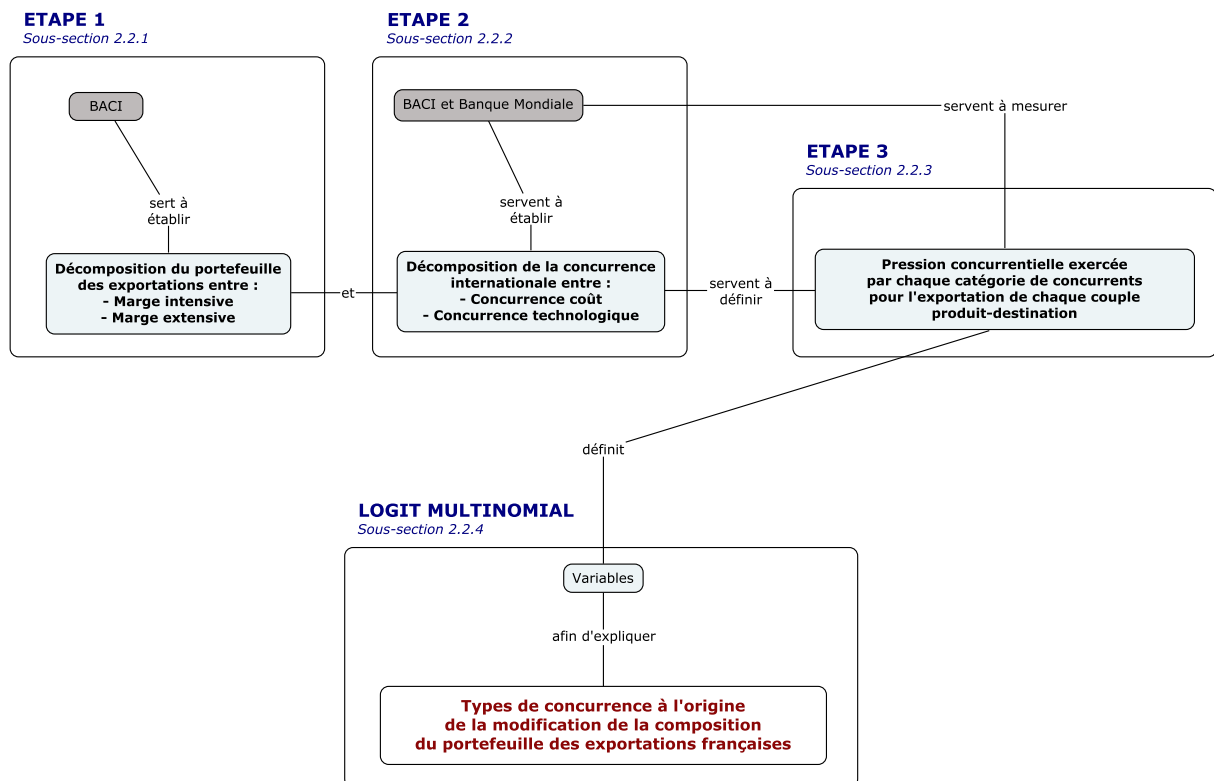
ETAPE 1
Sous-section 2.2.1

BACI

sert à établir

Décomposition du portefeuille des exportations entre :
- Marge intensive
- Marge extensive

et

ETAPE 2
Sous-section 2.2.2

BACI et Banque Mondiale

servent à établir

Décomposition de la concurrence internationale entre :
- Concurrence coût
- Concurrence technologique

servent à mesurer

servent à définir

ETAPE 3
Sous-section 2.2.3

Pression concurrentielle exercée par chaque catégorie de concurrents pour l'exportation de chaque couple produit-destination

définit

LOGIT MULTINOMIAL
Sous-section 2.2.4

Variables

afin d'expliquer

Types de concurrence à l'origine de la modification de la composition du portefeuille des exportations françaises